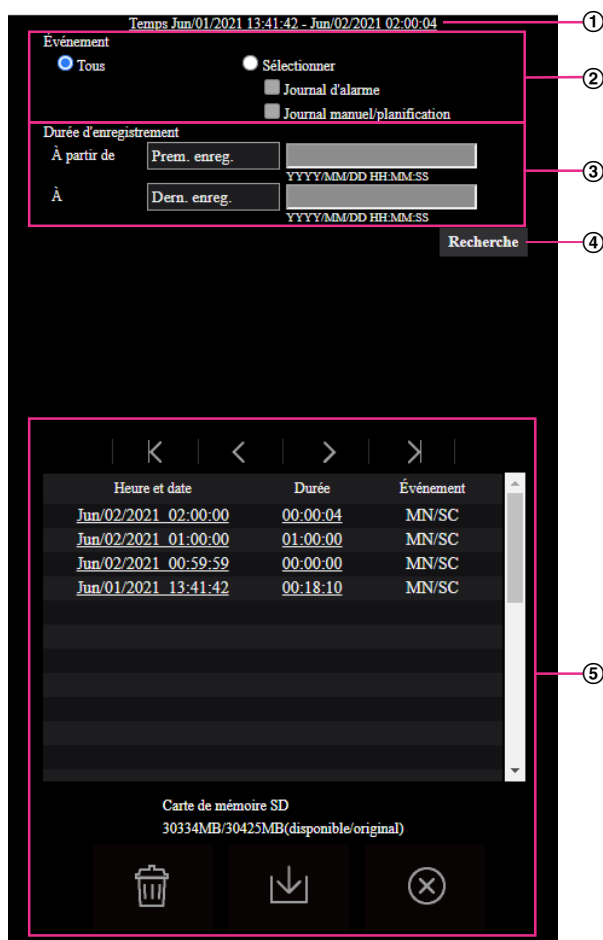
Temps Jun/01/2021 13:41:42 - Jun/02/2021 02:00:04

①

Événement

Tous

Sélectionner

Journal d'alarme

Journal manuel/planification

②

Durée d'enregistrement

À partir de

Prem. enreg.

YYYY/MM/DD HH:MM:SS

À

Dern. enreg.

YYYY/MM/DD HH:MM:SS

③

Recherche

④

| Heure et date | Durée | Événement |
|---|---|---|
| Jun/02/2021 02:00:00 | 00:00:04 | MN/SC |
| Jun/02/2021 01:00:00 | 01:00:00 | MN/SC |
| Jun/02/2021 00:59:59 | 00:00:00 | MN/SC |
| Jun/01/2021 13:41:42 | 00:18:10 | MN/SC |

⑤

Carte de mémoire SD

30334MB/30425MB(disponible/original)